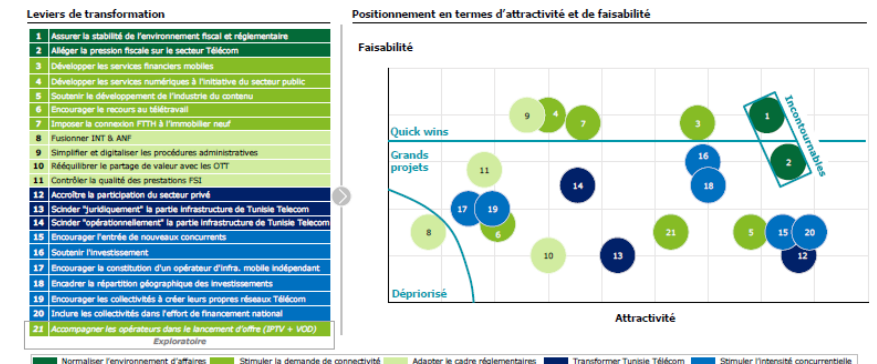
Leviers de transformation

1 Assurer la stabilité de l'environnement fiscal et réglementaire
2 Alléger la pression fiscale sur le secteur Télécom
3 Développer les services financiers mobiles
4 Développer les services numériques à l'initiative du secteur public
5 Soutenir le développement de l'industrie du contenu
6 Encourager le recours au télétravail
7 Imposer la connexion FTTH à l'immobilier neuf
8 Fusionner INT & ANF
9 Simplifier et digitaliser les procédures administratives
10 Rééquilibrer le partage de valeur avec les OTT
11 Contrôler la qualité des prestations FSI
12 Accroître la participation du secteur privé
13 Scinder "juridiquement" la partie infrastructure de Tunisie Telecom
14 Scinder "opérationnellement" la partie infrastructure de Tunisie Telecom
15 Encourager l'entrée de nouveaux concurrents
16 Soutenir l'investissement
17 Encourager la constitution d'un opérateur d'infra. mobile indépendant
18 Encadrer la répartition géographique des investissements
19 Encourager les collectivités à créer leurs propres réseaux Télécom
20 Inclure les collectivités dans l'effort de financement national
21 Accompagner les opérateurs dans le lancement d'offre (IPTV + VOD)
Exploratoire

Positionnement en termes d'attractivité et de faisabilité

Faisabilité

Quick wins
Grands projets
Dépriorisé
Incontournables

9 4 7 3 1 16 2 11 14 18 17 19 8 6 21 5 15 20 10 13 12

Attractivité

Normaliser l'environnement d'affaires | Stimuler la demande de connectivité | Adapter le cadre réglementaires | Transformer Tunisie Télécom | Stimuler l'intensité concurrentielle